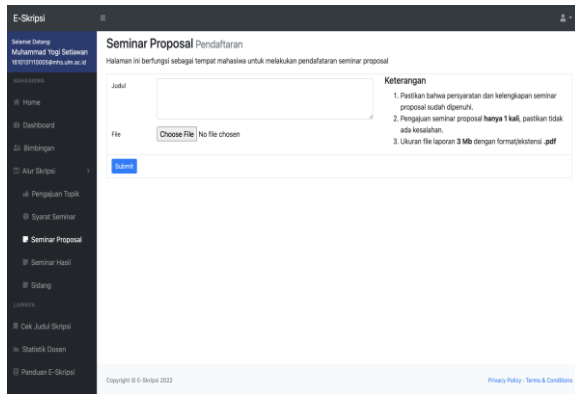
E-Skripsi

Selamat Datang
Muhammad Yogi Setiawan
1810131110005@mhs.ulm.ac.id

MAHASISWA

Home

Dashboard

Bimbingan

Alur Skripsi

Pengajuan Topik

Syarat Seminar

Seminar Proposal

Seminar Hasil

Sidang

LAINNYA

Cek Judul Skripsi

Statistik Dosen

Panduan E-Skripsi

Seminar Proposal Pendaftaran

Halaman ini berfungsi sebagai tempat mahasiswa untuk melakukan pendaftaran seminar proposal

Judul

File

Choose File No file chosen

Submit

Keterangan

1. Pastikan bahwa persyaratan dan kelengkapan seminar proposal sudah dipenuhi.
2. Pengajuan seminar proposal **hanya 1 kali**, pastikan tidak ada kesalahan.
3. Ukuran file laporan **3 Mb** dengan format/ekstensi **.pdf**

Copyright © E-Skripsi 2022

Privacy Policy · Terms & Conditions